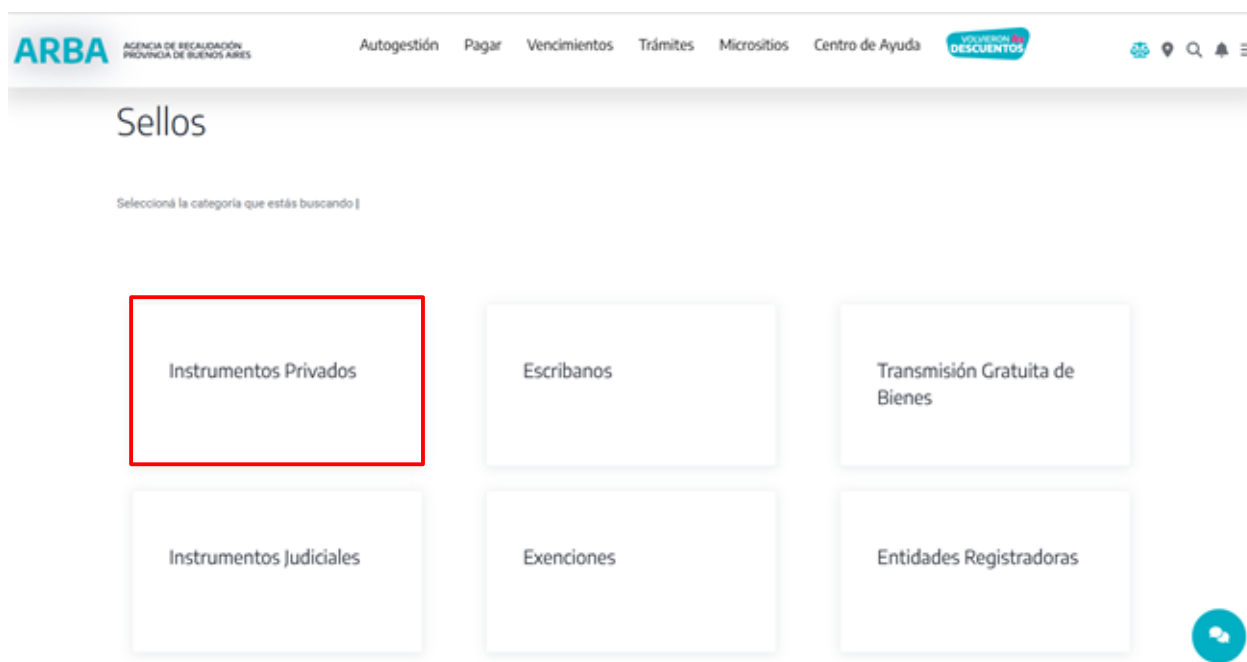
ARBA AGENCIA DE RECAUDACIÓN PROVINCIA DE BUENOS AIRES

Autogestión Pagar Vencimientos Trámites Micrositios Centro de Ayuda VOLVIERON los DESCUENTOS

Sellos

Seleccioná la categoría que estás buscando |

Instrumentos Privados

Escribanos

Transmisión Gratuita de Bienes

Instrumentos Judiciales

Exenciones

Entidades Registradoras